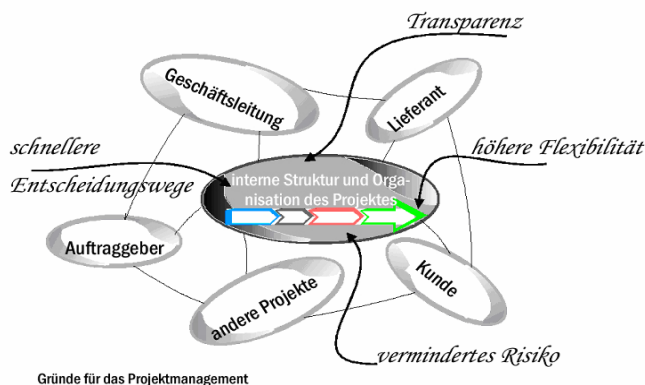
Transparenz

Geschäftsleitung

Lieferant

schnellere Entscheidungswege

höhere Flexibilität

interne Struktur und Organisation des Projektes

Auftraggeber

Kunde

andere Projekte

vermindertes Risiko

Gründe für das Projektmanagement